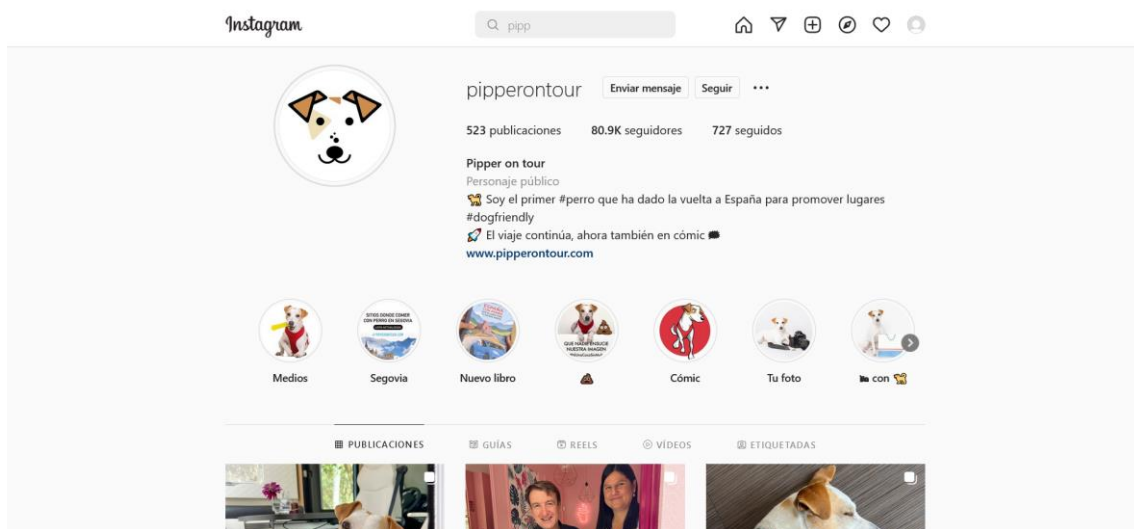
Instagram

pipp

pipperontour Enviar mensaje Seguir ···

523 publicaciones 80.9K seguidores 727 seguidos

Pipper on tour
Personaje público
🐕 Soy el primer #perro que ha dado la vuelta a España para promover lugares #dogfriendly
🚀 El viaje continúa, ahora también en cómic 💭
www.pipperontour.com

Medios Segovia Nuevo libro 💩 Cómic Tu foto 🛏 con 🐕

PUBLICACIONES GUÍAS REELS VÍDEOS ETIQUETADAS